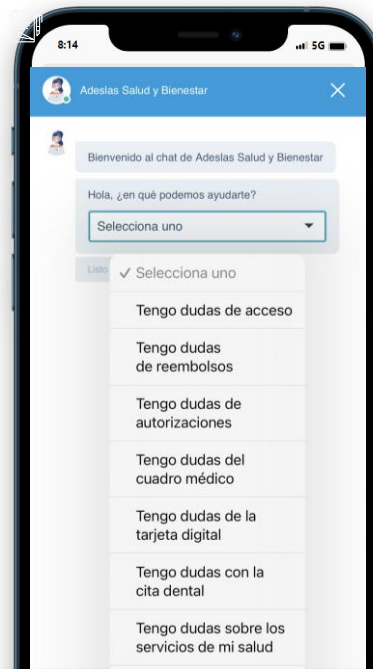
8:14

5G

Adeslas Salud y Bienestar

Bienvenido al chat de Adeslas Salud y Bienestar

Hola, ¿en qué podemos ayudarte?

Selecciona uno

Listo

✓ Selecciona uno

Tengo dudas de acceso

Tengo dudas de reembolsos

Tengo dudas de autorizaciones

Tengo dudas del cuadro médico

Tengo dudas de la tarjeta digital

Tengo dudas con la cita dental

Tengo dudas sobre los servicios de mi salud